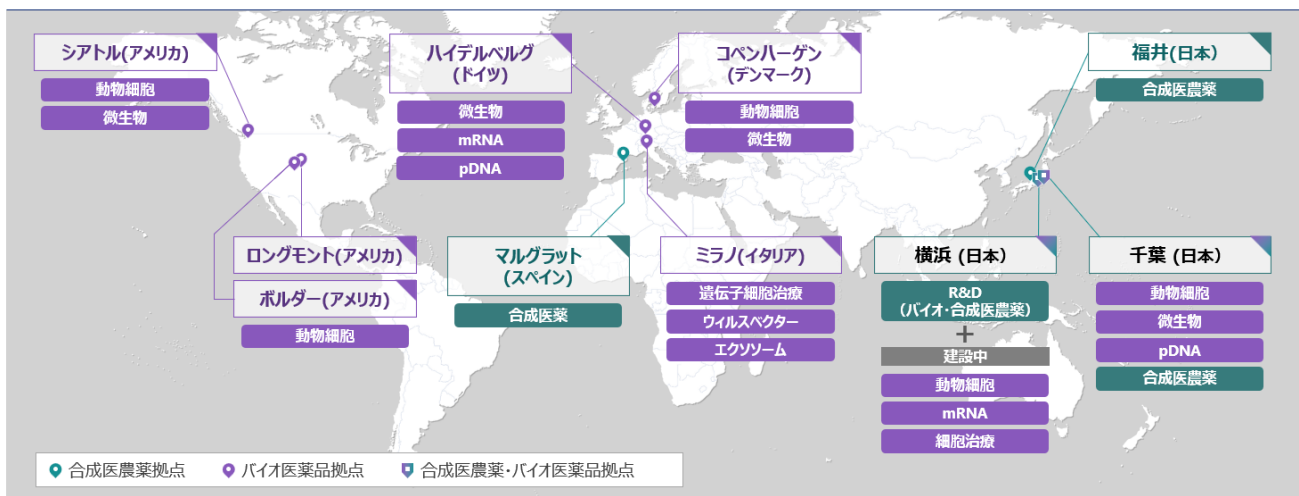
シアトル(アメリカ)
動物細胞
微生物

ハイデルベルグ
(ドイツ)
微生物
mRNA
pDNA

コペンハーゲン
(デンマーク)
動物細胞
微生物

福井(日本)
合成医農薬

ロングモント(アメリカ)

ボルダー(アメリカ)
動物細胞

マルグラット
(スペイン)
合成医薬

ミラノ(イタリア)
遺伝子細胞治療
ウィルスベクター
エクソソーム

横浜 (日本)
R&D
(バイオ・合成医農薬)
+
建設中
動物細胞
mRNA
細胞治療

千葉 (日本)
動物細胞
微生物
pDNA
合成医農薬

合成医農薬拠点
バイオ医薬品拠点
合成医農薬・バイオ医薬品拠点